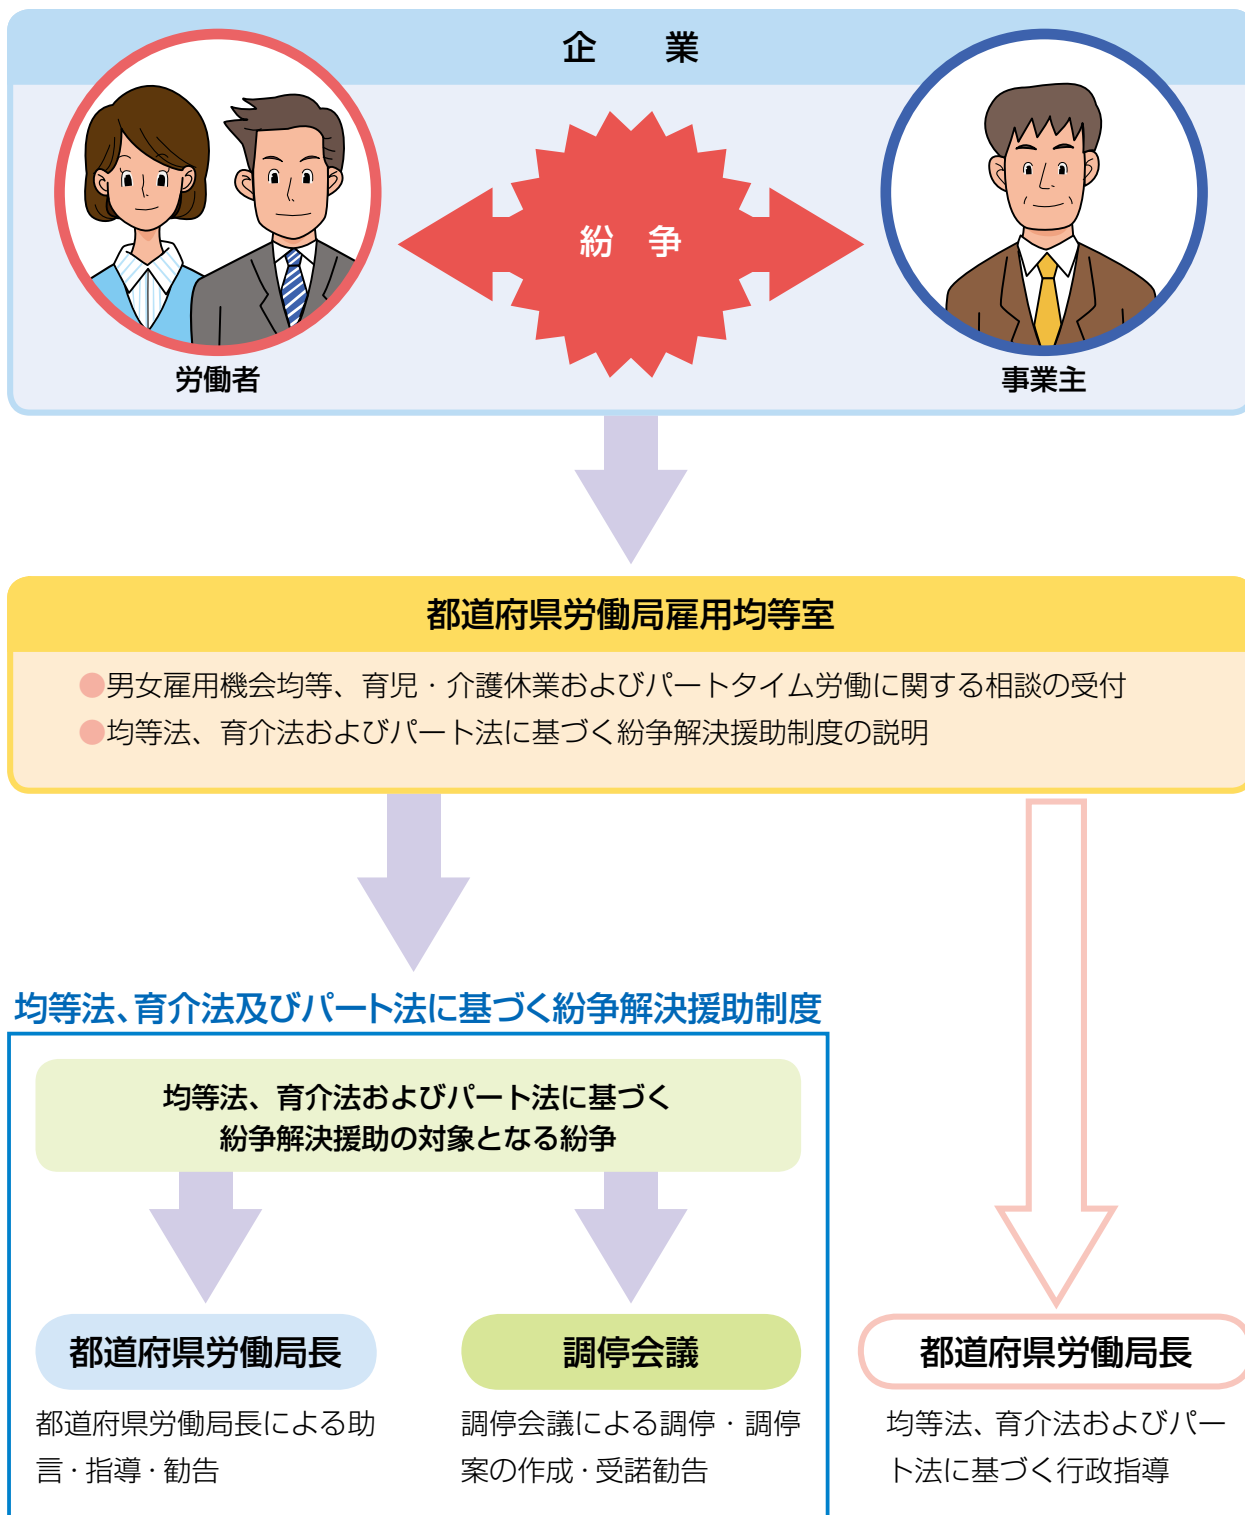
企業

紛争

労働者

事業主

都道府県労働局雇用均等室

●男女雇用機会均等、育児・介護休業およびパートタイム労働に関する相談の受付
●均等法、育介法およびパート法に基づく紛争解決援助制度の説明

均等法、育介法及びパート法に基づく紛争解決援助制度

均等法、育介法およびパート法に基づく紛争解決援助の対象となる紛争

都道府県労働局長

都道府県労働局長による助言・指導・勧告

調停会議

調停会議による調停・調停案の作成・受諾勧告

都道府県労働局長

均等法、育介法およびパート法に基づく行政指導